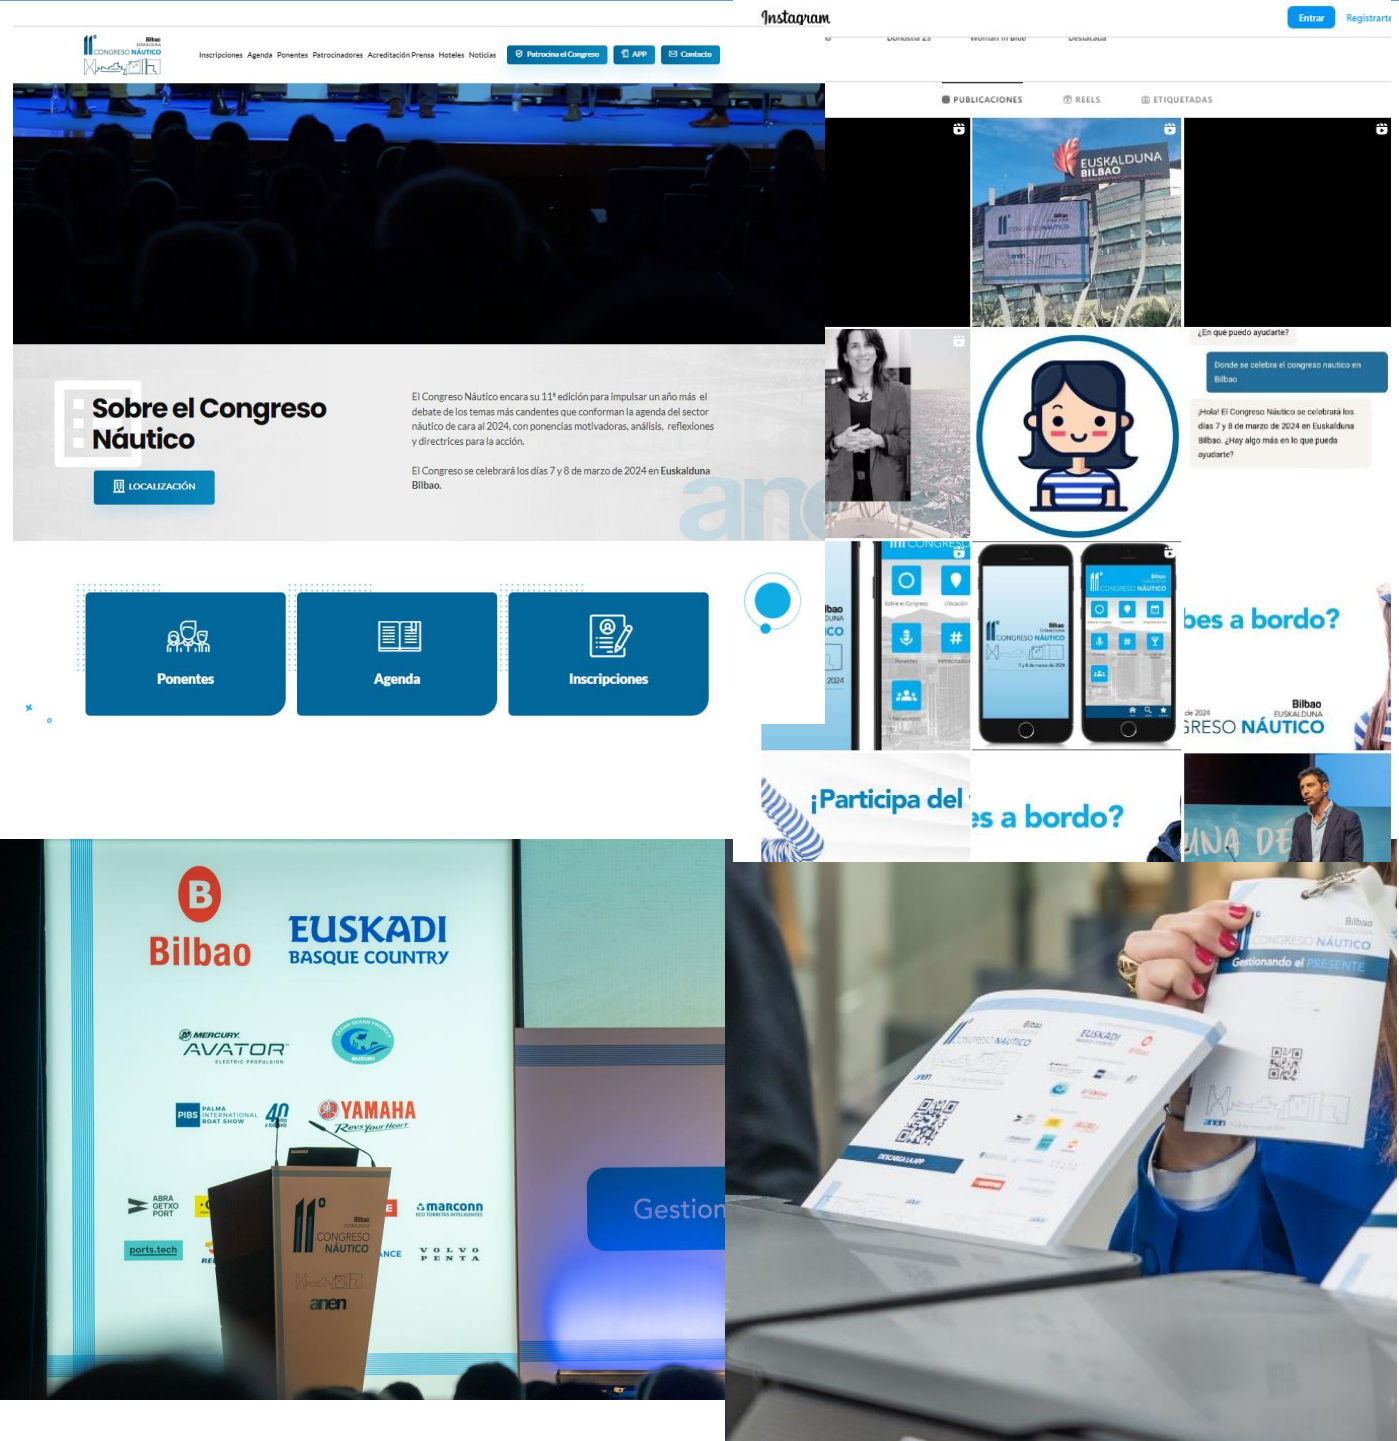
11° Bilbao EUSKALDUNA CONGRESO NÁUTICO

Inscripciones Agenda Ponentes Patrocinadores Acreditación Prensa Hoteles Noticias Patrocina el Congreso APP Contacto

Sobre el Congreso Náutico

LOCALIZACIÓN

El Congreso Náutico encara su 11ª edición para impulsar un año más el debate de los temas más candentes que conforman la agenda del sector náutico de cara al 2024, con ponencias motivadoras, análisis, reflexiones y directrices para la acción.

El Congreso se celebrará los días 7 y 8 de marzo de 2024 en Euskalduna Bilbao.

Ponentes

Agenda

Inscripciones

Instagram

Entrar Registrarte

PUBLICACIONES REELS ETIQUETADAS

EUSKALDUNA BILBAO

¿En qué puedo ayudarte?

Donde se celebra el congreso nautico en Bilbao

¡Hola! El Congreso Náutico se celebrará los días 7 y 8 de marzo de 2024 en Euskalduna Bilbao. ¿Hay algo más en lo que pueda ayudarte?

bes a bordo?

Bilbao EUSKALDUNA
GRESO NÁUTICO

¡Participa del

es a bordo?

Bilbao

EUSKADI BASQUE COUNTRY

MERCURY AVATOR

YAMAHA

PIBS PALMA INTERNATIONAL BOAT SHOW

ABRA GETXO PORT

marconn

ports.tech

VOLVO PENTA

11° Bilbao CONGRESO NÁUTICO

anen

Gestion

CONGRESO NÁUTICO

Gestionando el PRESENTE

EUSKADI